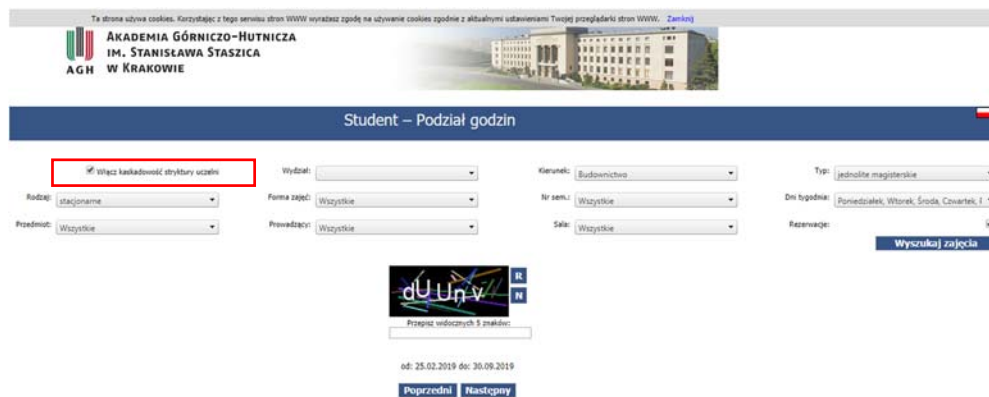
Ta strona używa cookies. Korzystając z tego serwisu stron WWW wyrażasz zgodę na używanie cookies zgodnie z aktualnymi ustawieniami Twojej przeglądarki stron WWW. Zamknij

AGH Akademia Górniczo-Hutnicza im. Stanisława Staszica w Krakowie

Student – Podział godzin

Włącz kaskadowość struktury uczelni

Wydział:

Kierunek: Budownictwo

Typ: jednolite magisterskie

Rodzaj: stacjonarne

Forma zajęć: Wszystkie

Nr sem.: Wszystkie

Dni tygodnia: Poniedziałek, Wtorek, Środa, Czwartek, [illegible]

Przedmiot: Wszystkie

Prowadzący: Wszystkie

Sala: Wszystkie

Rezerwacje:

Wyszukaj zajęcia

dUUnv

R

N

Przepisz widocznych 5 znaków:

od: 25.02.2019 do: 30.09.2019

Poprzedni Następny